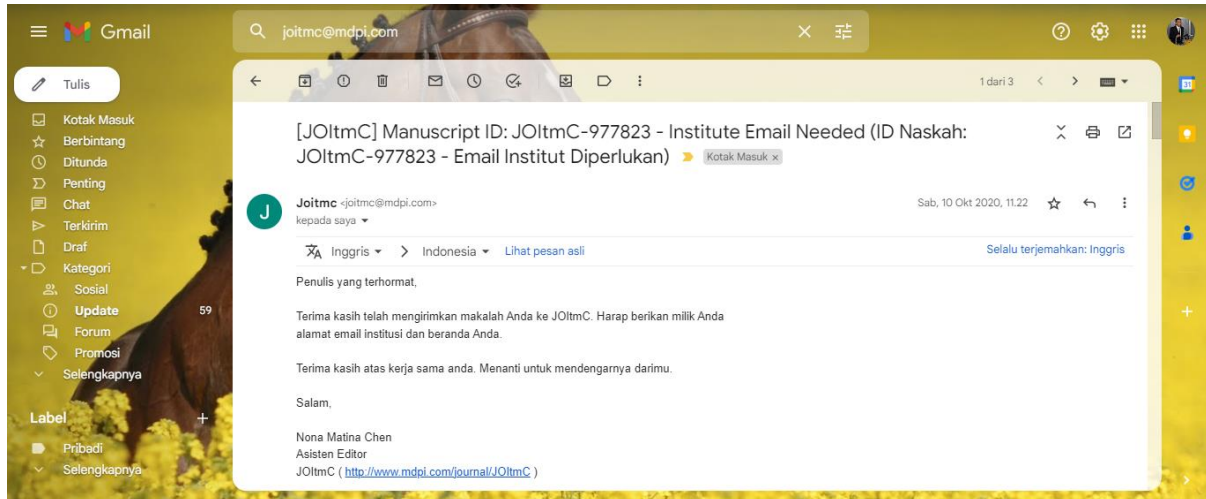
Gmail

joitmc@mdpi.com

Tulis

Kotak Masuk
Berbintang
Ditunda
Penting
Chat
Terkirim
Draf
Kategori
Sosial
Update 59
Forum
Promosi
Selengkapnya

Label
Pribadi
Selengkapnya

1 dari 3

[JOItmC] Manuscript ID: JOItmC-977823 - Institute Email Needed (ID Naskah: JOItmC-977823 - Email Institut Diperlukan) Kotak Masuk ×

Joitmc <joitmc@mdpi.com>
kepada saya

Sab, 10 Okt 2020, 11.22

Inggris > Indonesia Lihat pesan asli

Selalu terjemahkan: Inggris

Penulis yang terhormat,

Terima kasih telah mengirimkan makalah Anda ke JOItmC. Harap berikan milik Anda alamat email institusi dan beranda Anda.

Terima kasih atas kerja sama anda. Menanti untuk mendengarnya darimu.

Salam,

Nona Matina Chen
Asisten Editor
JOItmC ( http://www.mdpi.com/journal/JOItmC )